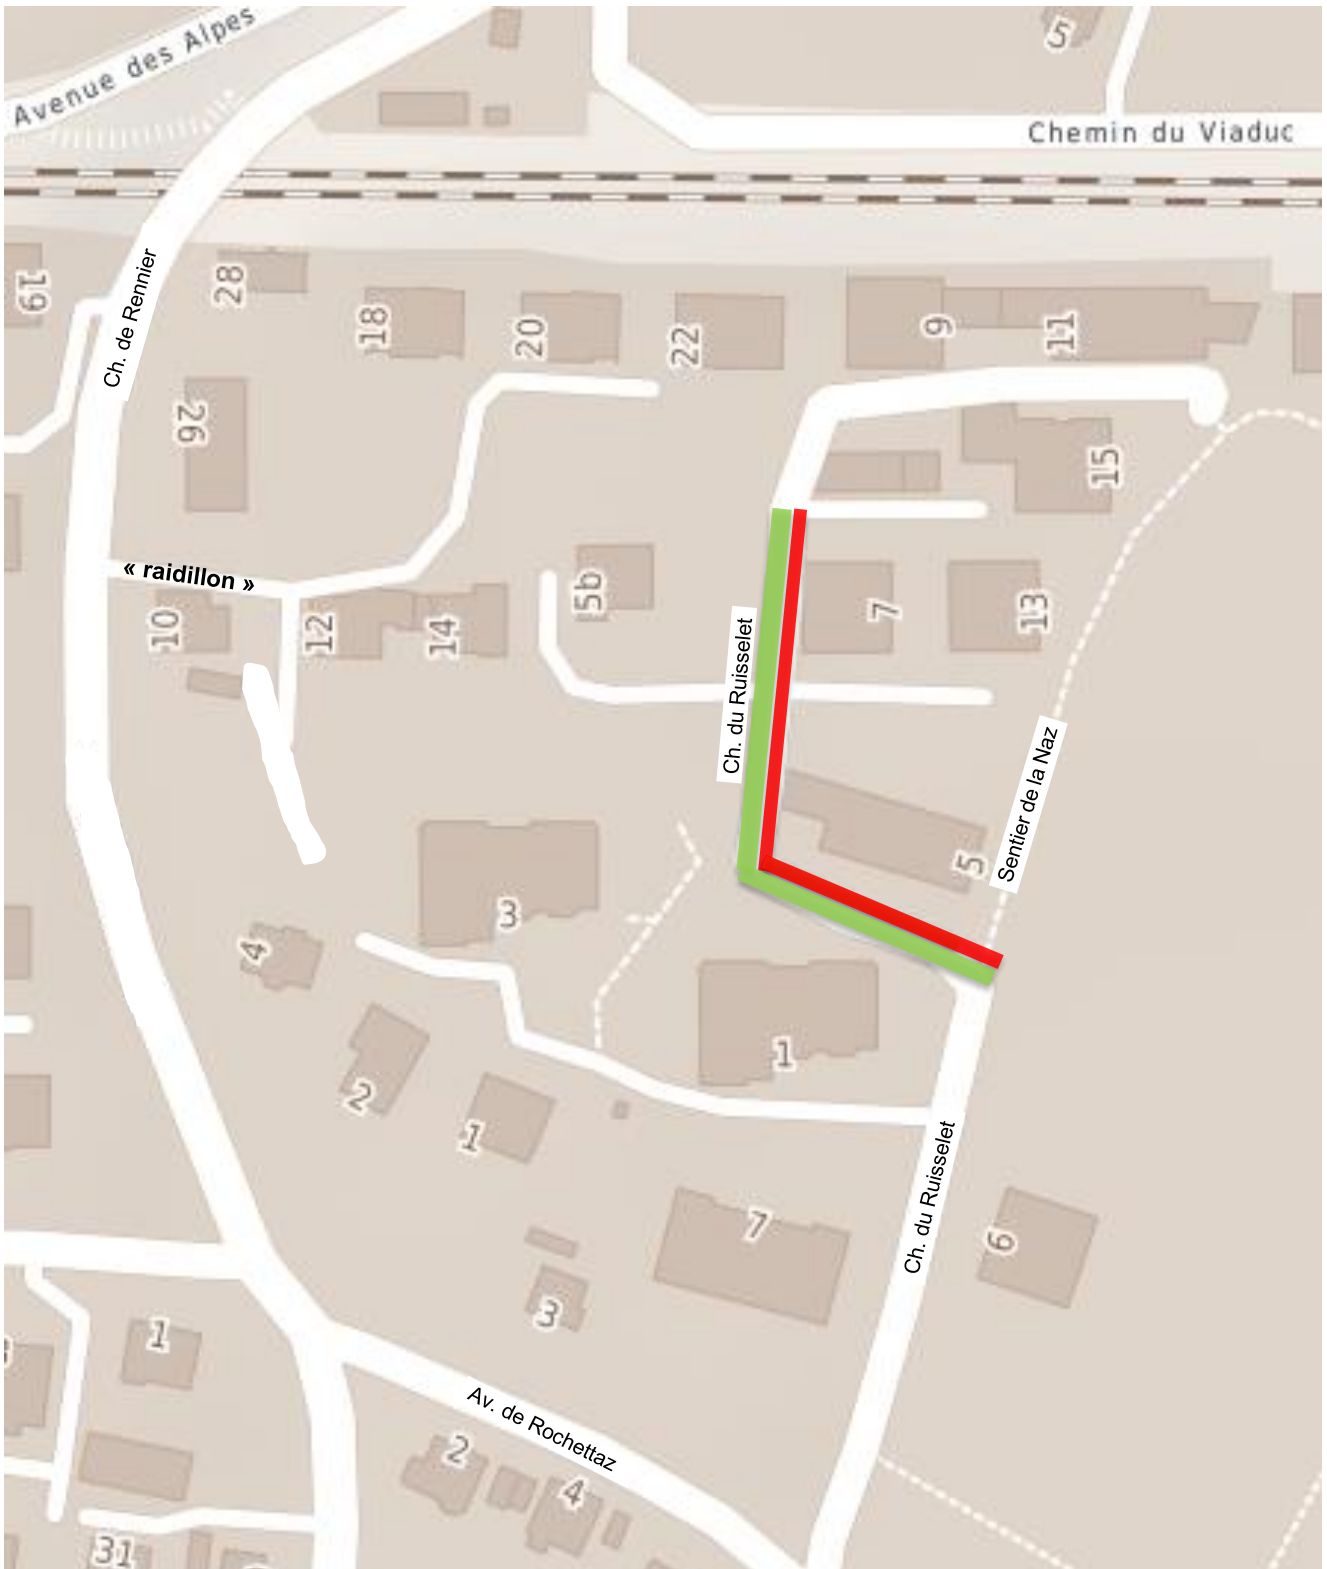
Avenue des Alpes

5

Chemin du Viaduc

19

Ch. de Rennier

28

18

20

22

9

11

26

15

« raidillon »

5b

7

13

10

12

14

Ch. du Ruisselet

Sentier de la Naz

5

3

4

1

2

1

7

Ch. du Ruisselet

6

3

1

Av. de Rochettaz

2

4

31